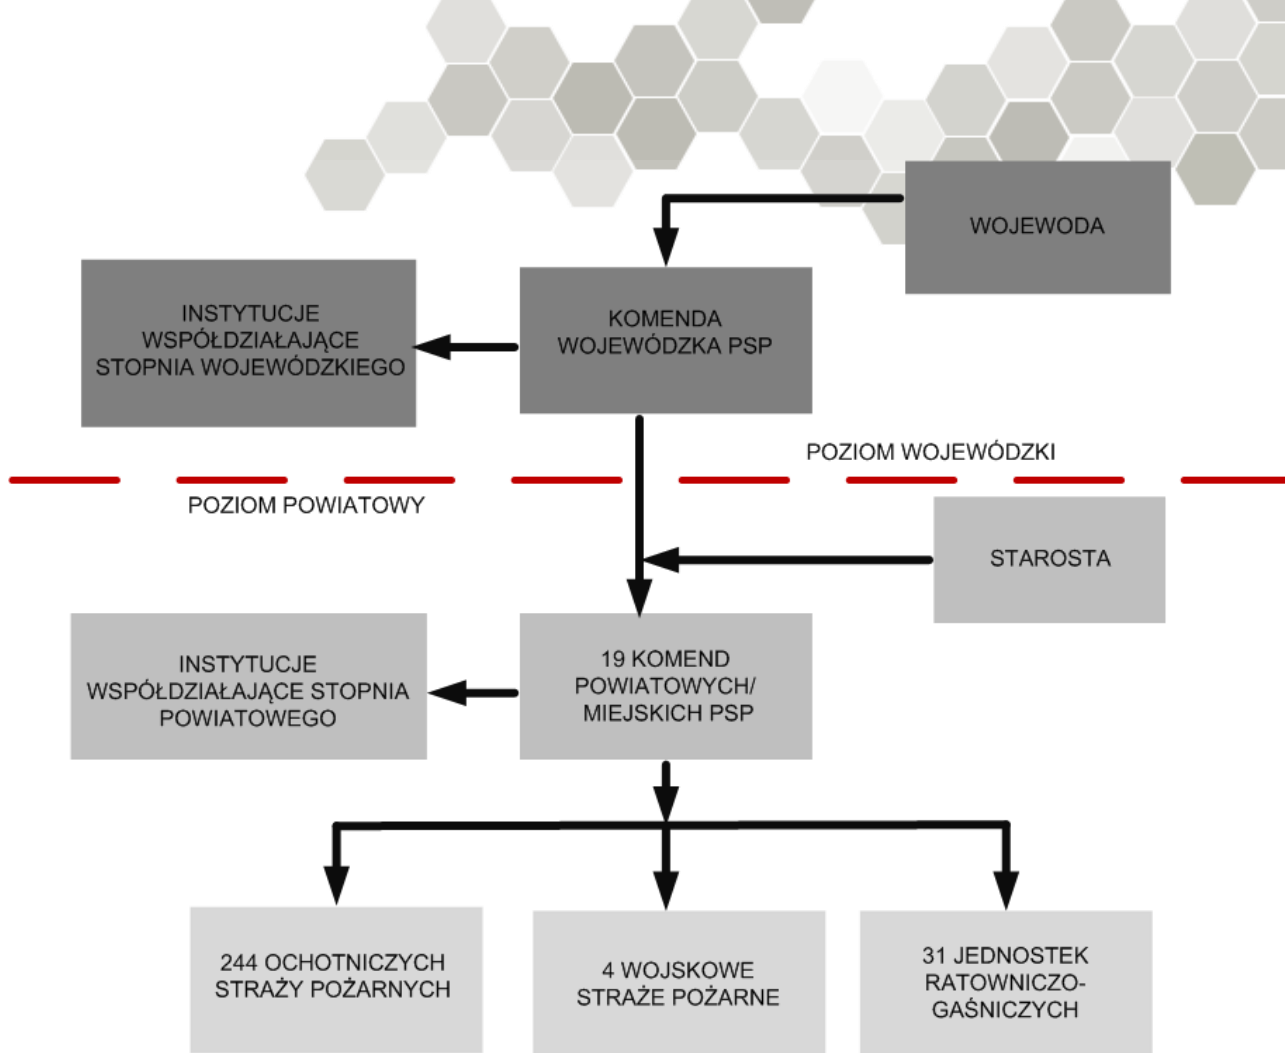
WOJEWODA

INSTYTUCJE WSPÓŁDZIAŁAJĄCE STOPNIA WOJEWÓDZKIEGO

KOMENDA WOJEWÓDZKA PSP

POZIOM WOJEWÓDZKI

POZIOM POWIATOWY

STAROSTA

INSTYTUCJE WSPÓŁDZIAŁAJĄCE STOPNIA POWIATOWEGO

19 KOMEND POWIATOWYCH/ MIEJSKICH PSP

244 OCHOTNICZYCH STRAŻY POŻARNYCH

4 WOJSKOWE STRAŻE POŻARNE

31 JEDNOSTEK RATOWNICZO-GAŚNICZYCH